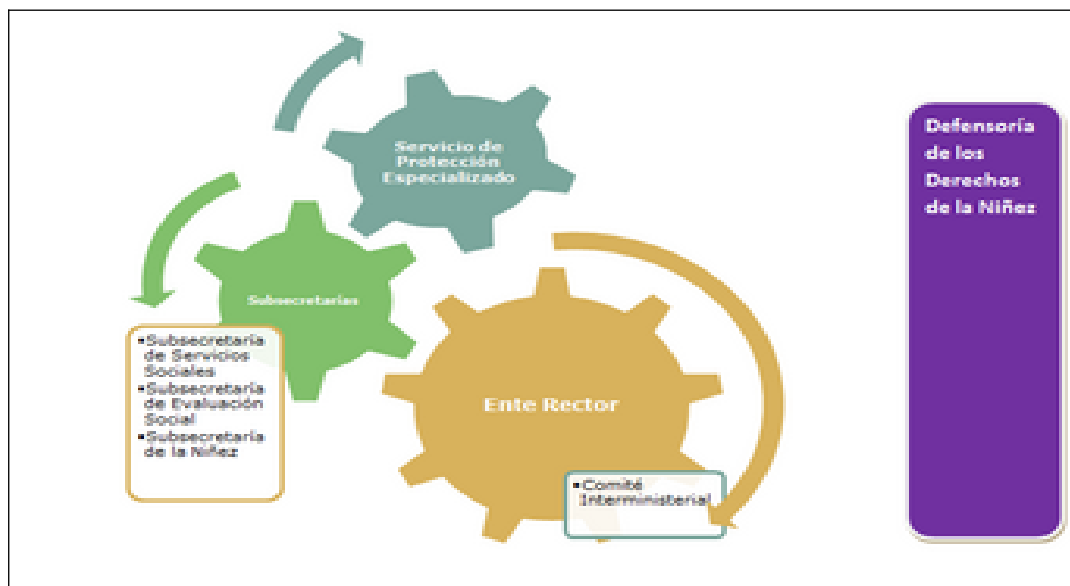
Servicio de Protección Especializado

Subsecretarías

- Subsecretaría de Servicios Sociales
- Subsecretaría de Evaluación Social
- Subsecretaría de la Niñez

Ente Rector

- Comité Interministerial

Defensoría de los Derechos de la Niñez